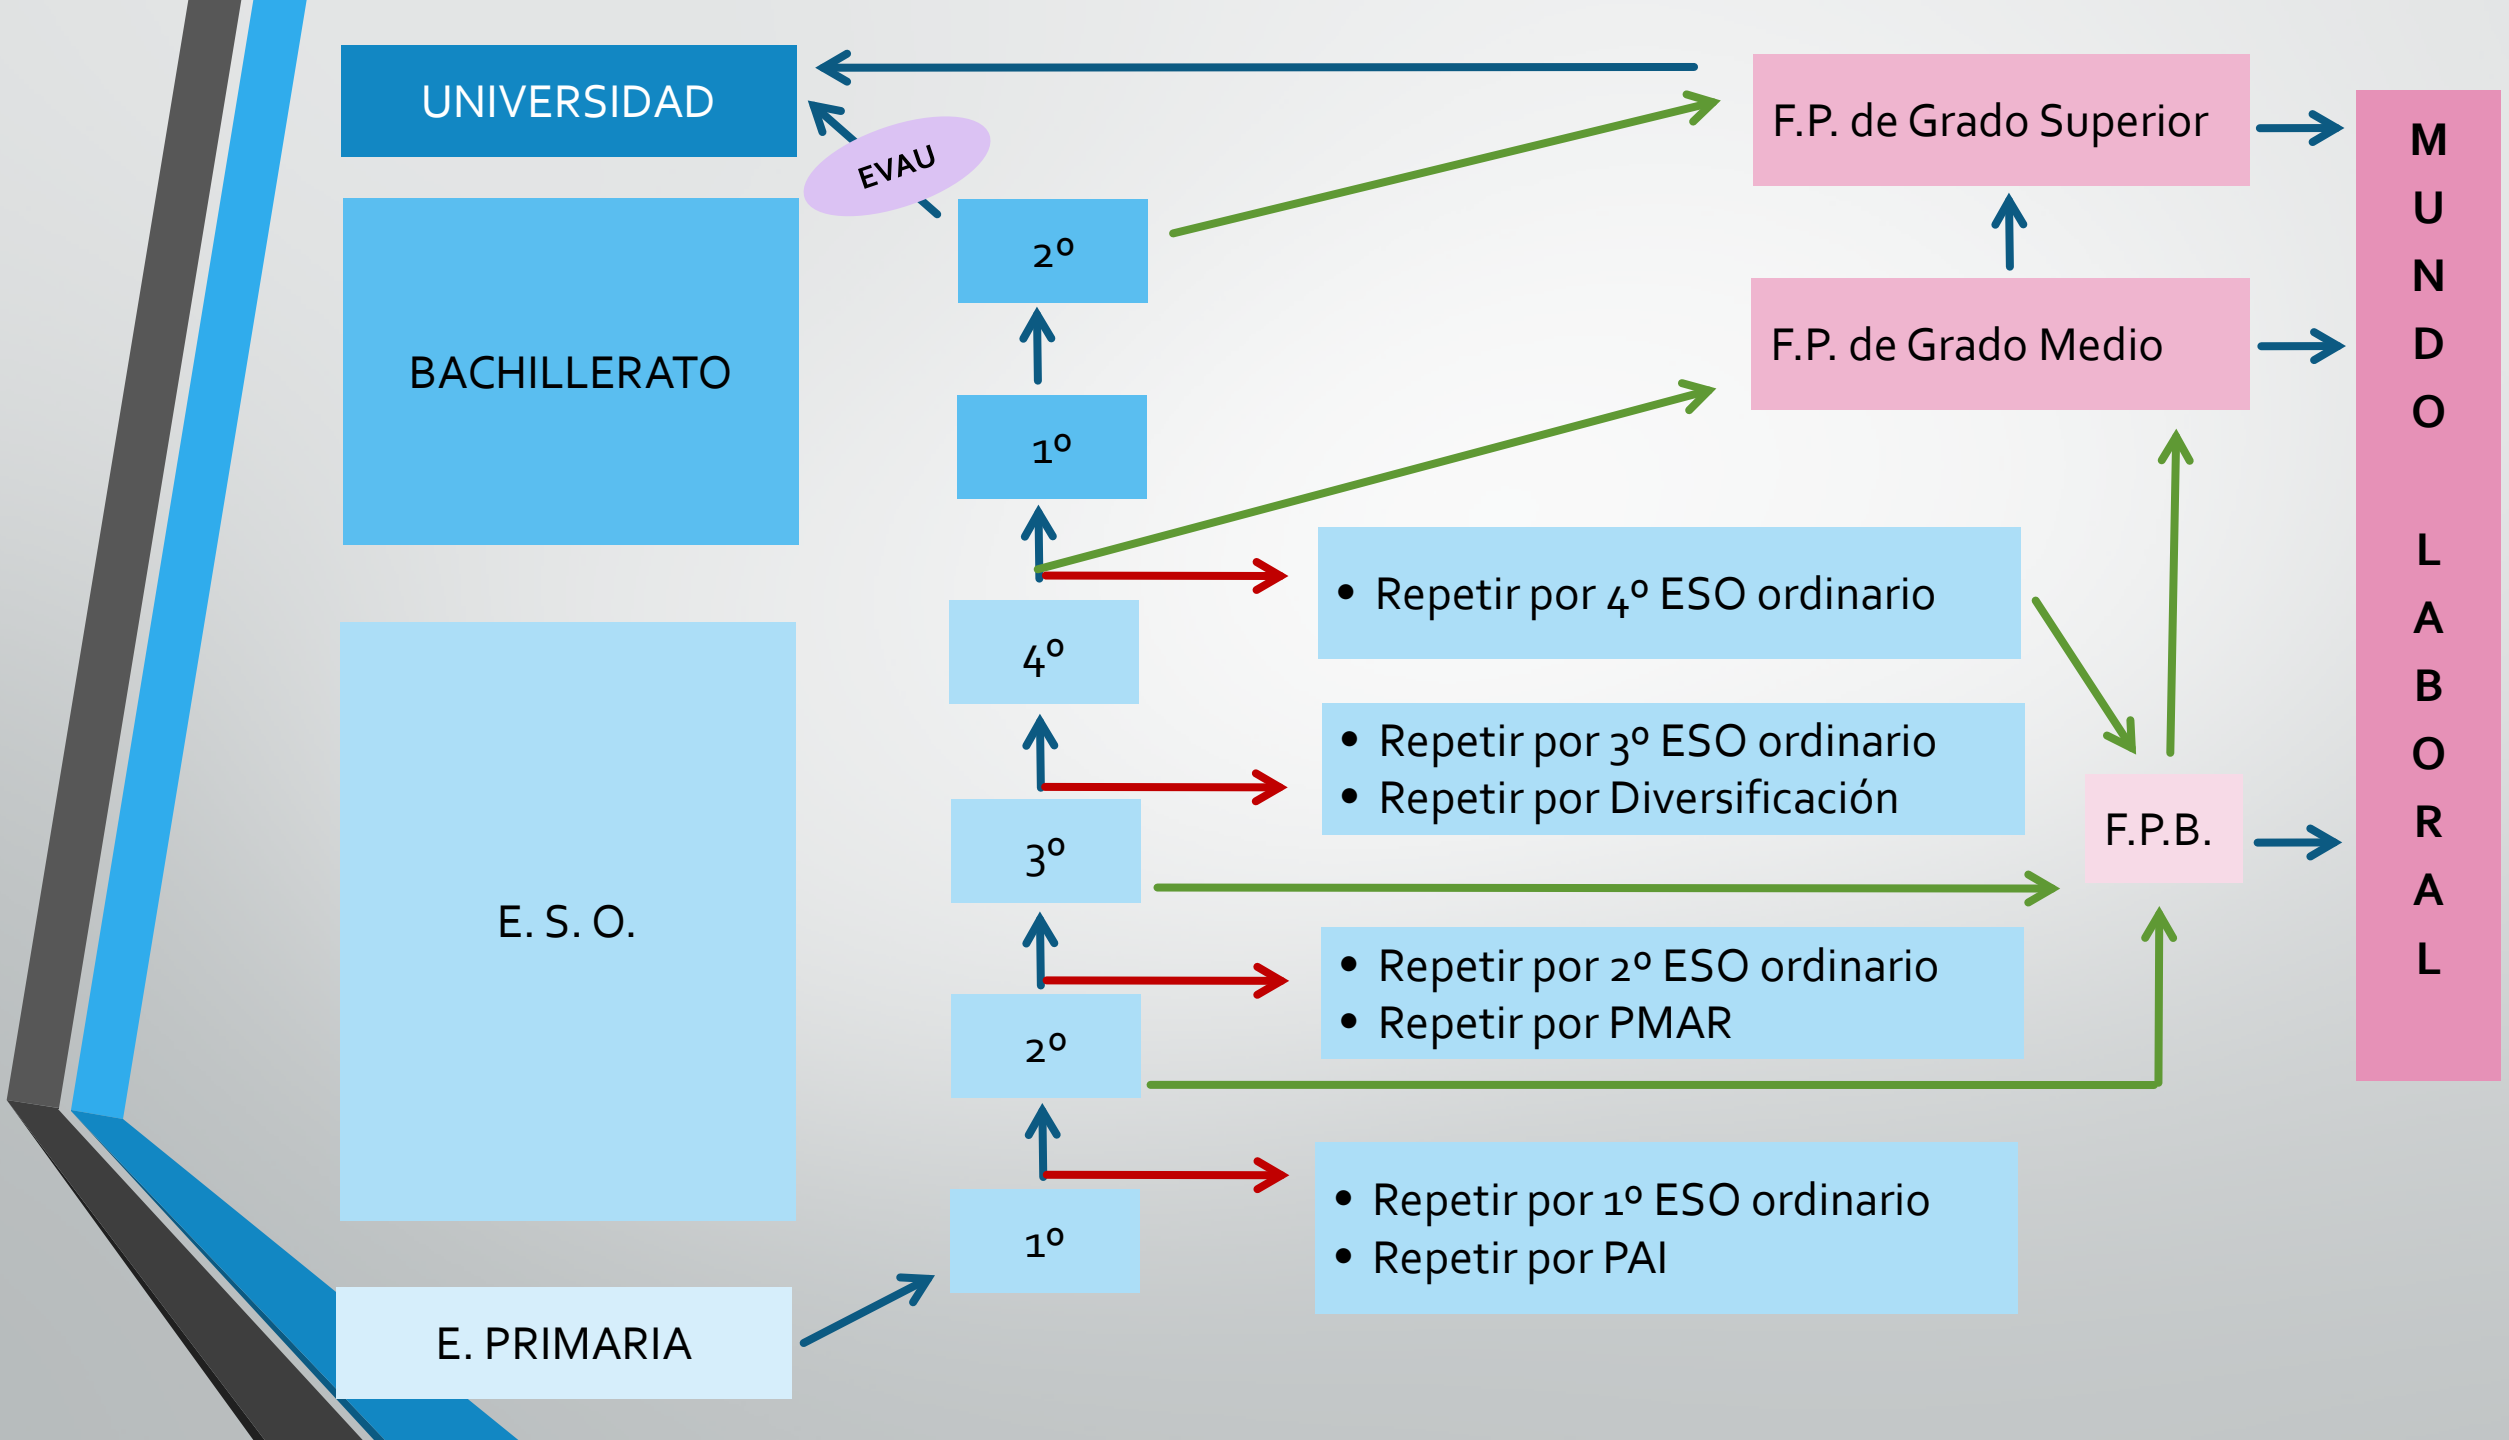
UNIVERSIDAD

EVAU

BACHILLERATO

2º

1º

F.P. de Grado Superior

F.P. de Grado Medio

MUNDO LABORAL

E. S. O.

4º

3º

2º

1º

E. PRIMARIA

• Repetir por 4º ESO ordinario

• Repetir por 3º ESO ordinario
• Repetir por Diversificación

• Repetir por 2º ESO ordinario
• Repetir por PMAR

• Repetir por 1º ESO ordinario
• Repetir por PAI

F.P.B.